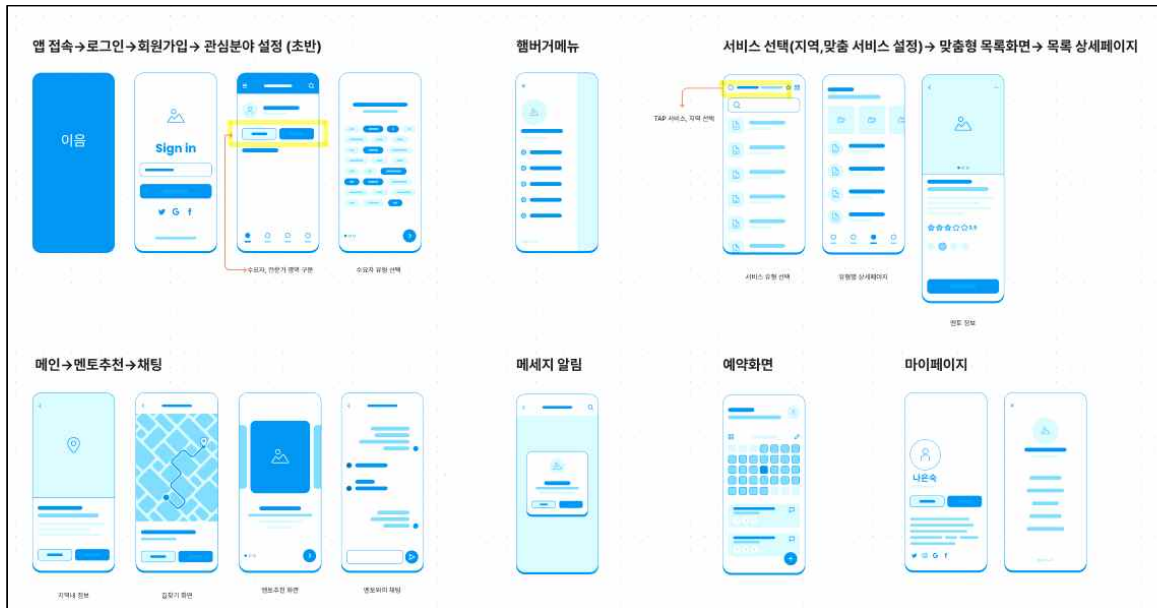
앱 접속→로그인→회원가입→ 관심분야 설정 (초반)

이음

Sign in

수요자, 전문가 영역 구분

수요자 유형 선택

햄버거메뉴

서비스 선택(지역,맞춤 서비스 설정)→ 맞춤형 목록화면→ 목록 상세페이지

TAP 서비스, 지역 선택

서비스 유형 선택

유형별 상세페이지

멘토 정보

메인→멘토추천→채팅

지역내 정보

길찾기 화면

멘토추천 화면

멘토와의 채팅

메세지 알림

예약화면

마이페이지

나은숙